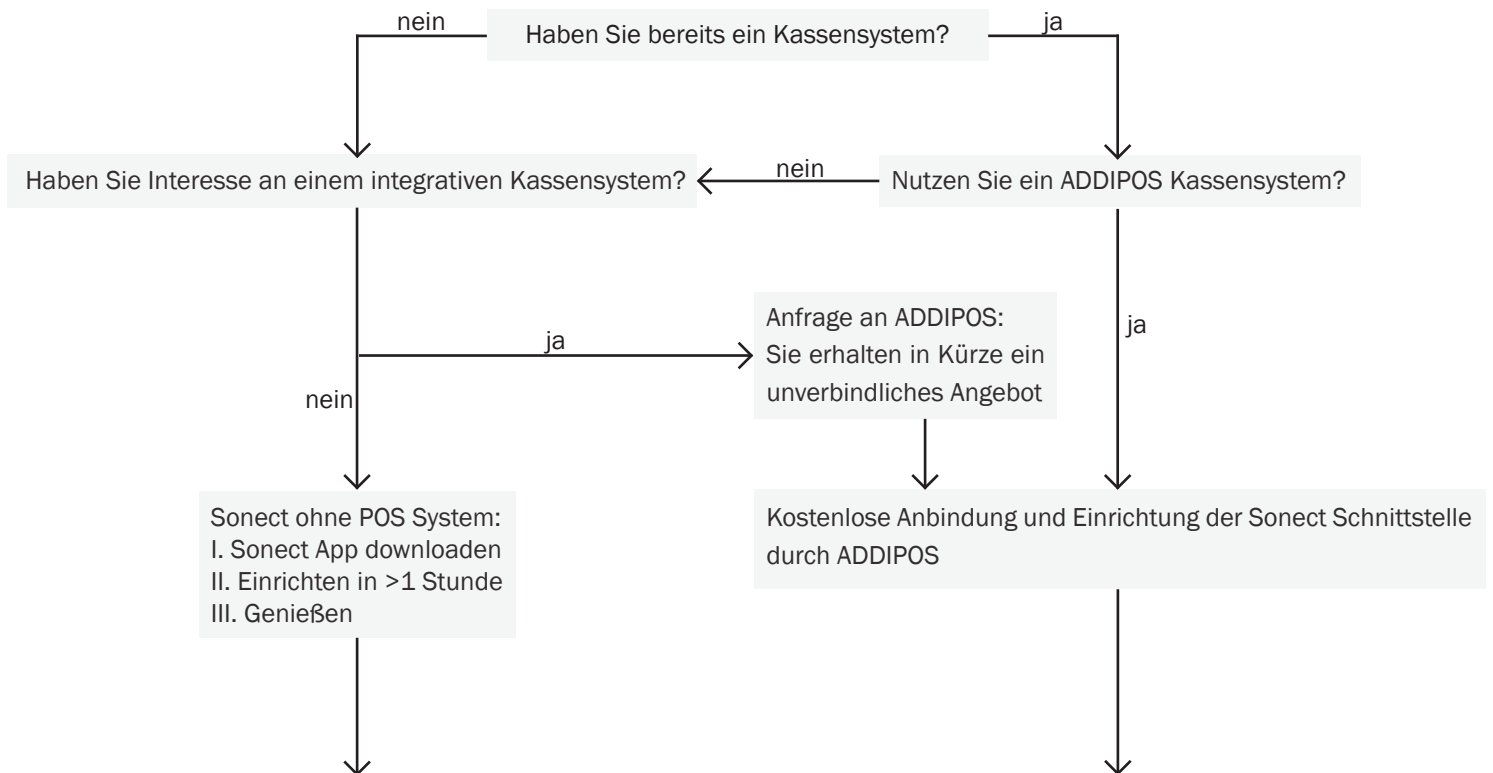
nein

Haben Sie bereits ein Kassensystem?

ja

Haben Sie Interesse an einem integrativen Kassensystem?

nein

Nutzen Sie ein ADDIPOS Kassensystem?

ja

Anfrage an ADDIPOS:
Sie erhalten in Kürze ein unverbindliches Angebot

ja

nein

Sonect ohne POS System:
I. Sonect App downloaden
II. Einrichten in >1 Stunde
III. Genießen

Kostenlose Anbindung und Einrichtung der Sonect Schnittstelle durch ADDIPOS